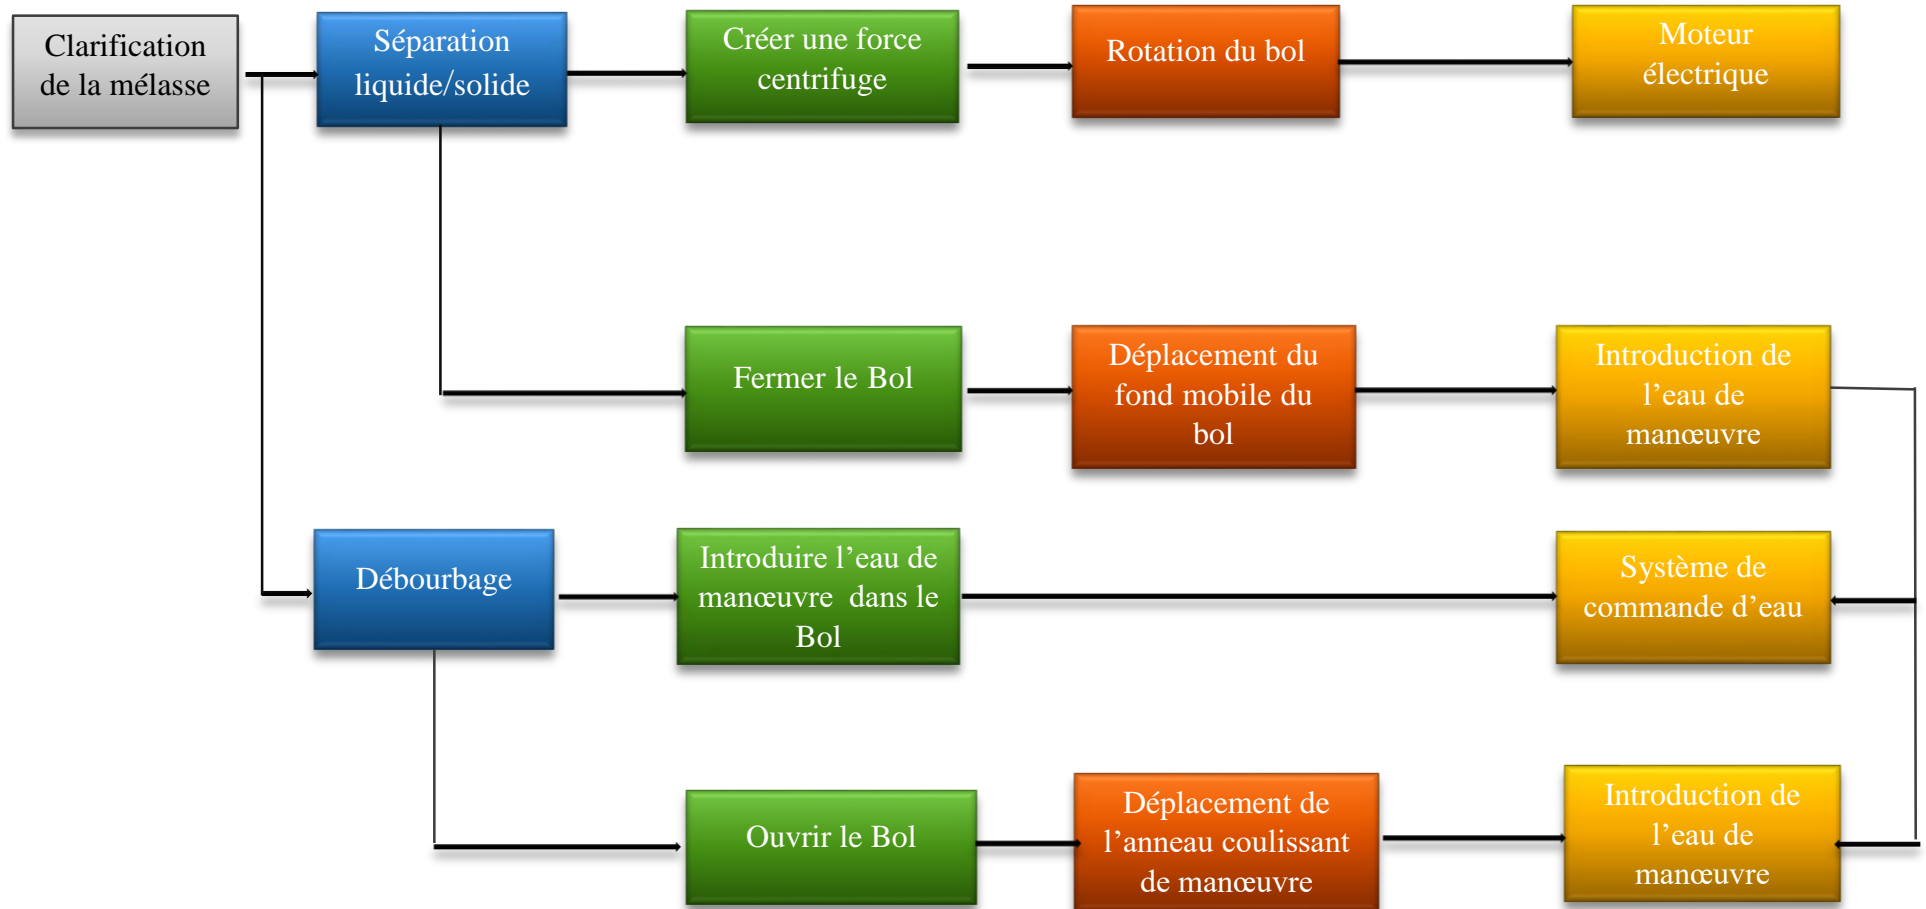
Clarification de la mélasse

Séparation liquide/solide

Créer une force centrifuge

Rotation du bol

Moteur électrique

Fermer le Bol

Déplacement du fond mobile du bol

Introduction de l’eau de manœuvre

Débourbage

Introduire l’eau de manœuvre dans le Bol

Système de commande d’eau

Ouvrir le Bol

Déplacement de l’anneau coulissant de manœuvre

Introduction de l’eau de manœuvre